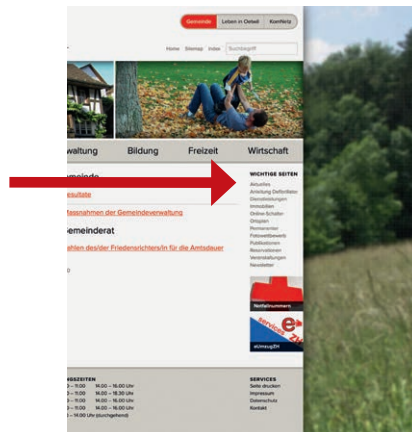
Gemeinde Leben in Oetwil Konflikte

Home Sitemap Index Suchbegriff

waltung Bildung Freizeit Wirtschaft

WICHTIGE SEITEN
Aktuelles
Anleitung Defibrillator
Dienstleistungen
Immobilien
Online-Schalter
Ortsplan
Permanenter
Fotowettbewerb
Publikationen
Reservationen
Veranstaltungen
Newsletter

meinde
esultate
Massnahmen der Gemeindeverwaltung
Gemeinderat
ahlen des/der Friedensrichters/in für die Amtsdauer

Notfallnummern

e
service
zh

eUmzugZH

NGSZEITEN
– 11:00 14.00 – 16.00 Uhr
– 11:00 14.00 – 18.30 Uhr
– 11:00 14.00 – 16.00 Uhr
– 11:00 14.00 – 16.00 Uhr
– 14.00 Uhr (durchgehend)

SERVICES
Seite drucken
Impressum
Datenschutz
Kontakt